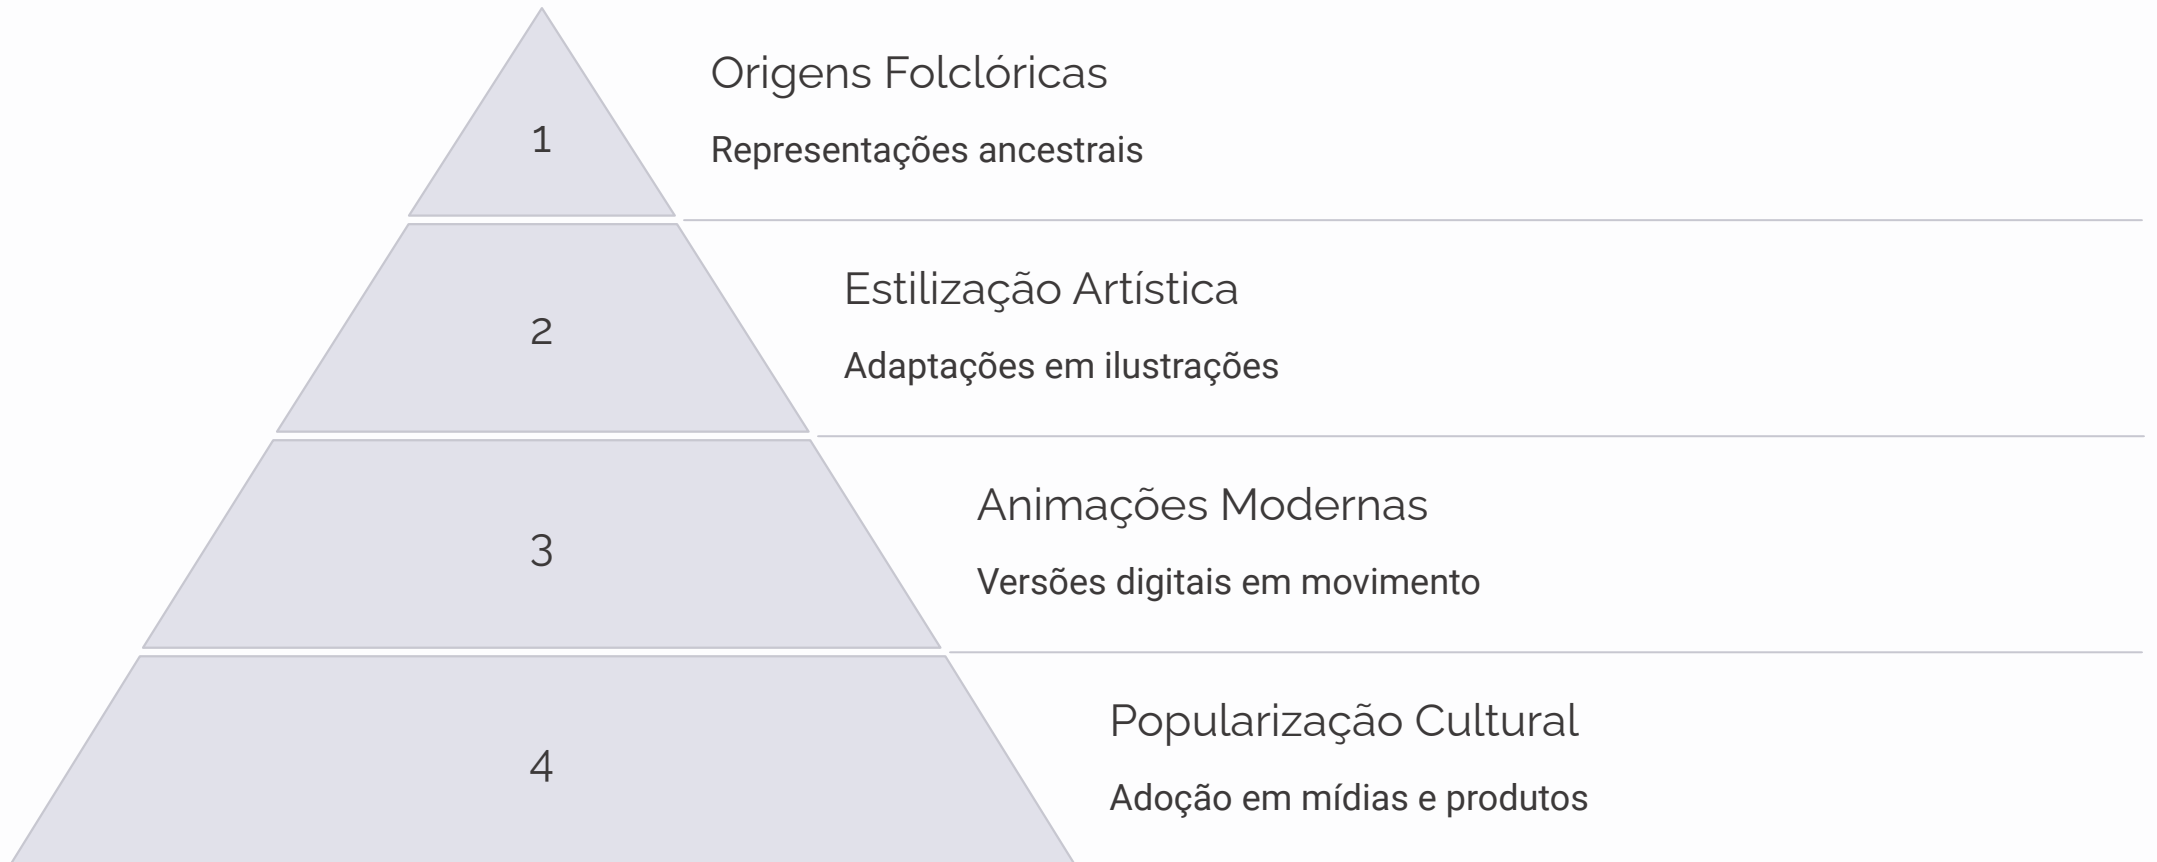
1

Origens Folclóricas

Representações ancestrais

2

Estilização Artística

Adaptações em ilustrações

3

Animações Modernas

Versões digitais em movimento

4

Popularização Cultural

Adoção em mídias e produtos